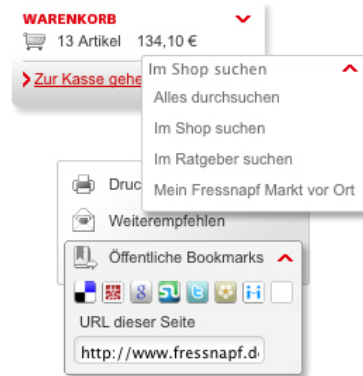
WARENKORB

13 Artikel 134,10 €

Zur Kasse gehe

Im Shop suchen

Alles durchsuchen

Im Shop suchen

Im Ratgeber suchen

Mein Fressnapf Markt vor Ort

Druc

Weiterempfehlen

Öffentliche Bookmarks

URL dieser Seite

http://www.fressnapf.d